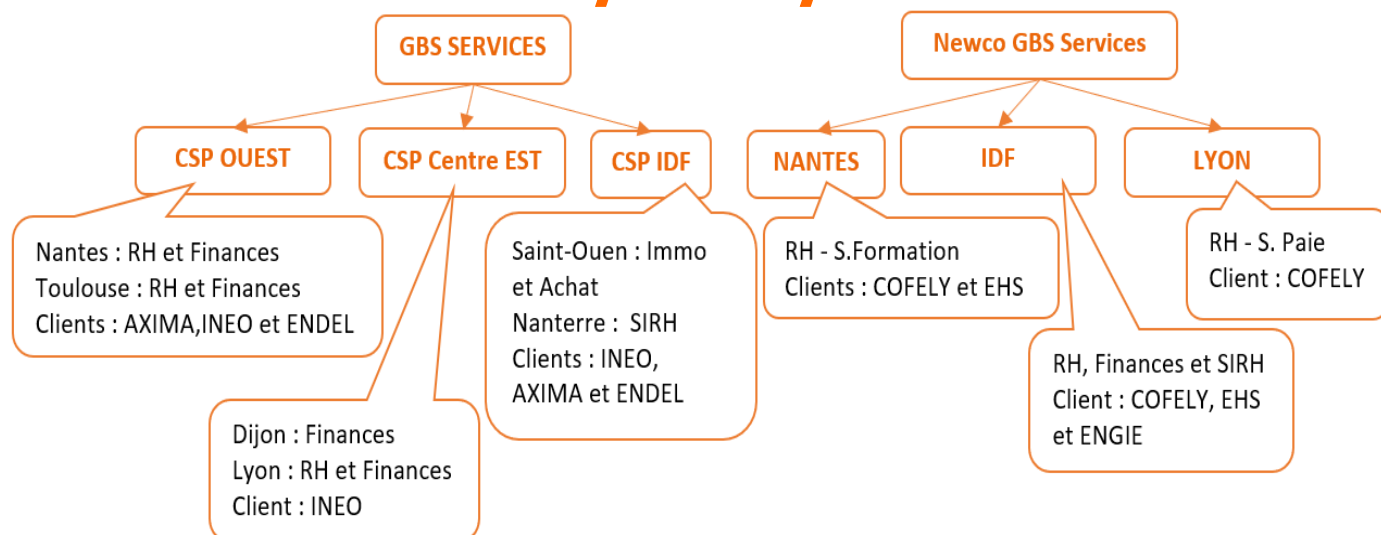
GBS SERVICES

CSP OUEST

CSP Centre EST

CSP IDF

Nantes : RH et Finances
Toulouse : RH et Finances
Clients : AXIMA,INEO et ENDEL

Dijon : Finances
Lyon : RH et Finances
Client : INEO

Saint-Ouen : Immo et Achat
Nanterre : SIRH
Clients : INEO, AXIMA et ENDEL

Newco GBS Services

NANTES

IDF

LYON

RH - S.Formation
Clients : COFELY et EHS

RH, Finances et SIRH
Client : COFELY, EHS et ENGIE

RH - S. Paie
Client : COFELY